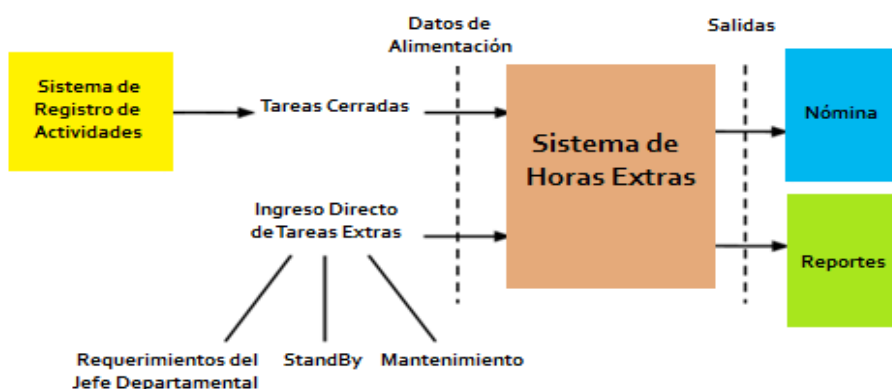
Datos de Alimentación

Salidas

Sistema de Registro de Actividades

Tareas Cerradas

Sistema de Horas Extras

Nómina

Ingreso Directo de Tareas Extras

Reportes

Requerimientos del Jefe Departamental

StandBy

Mantenimiento